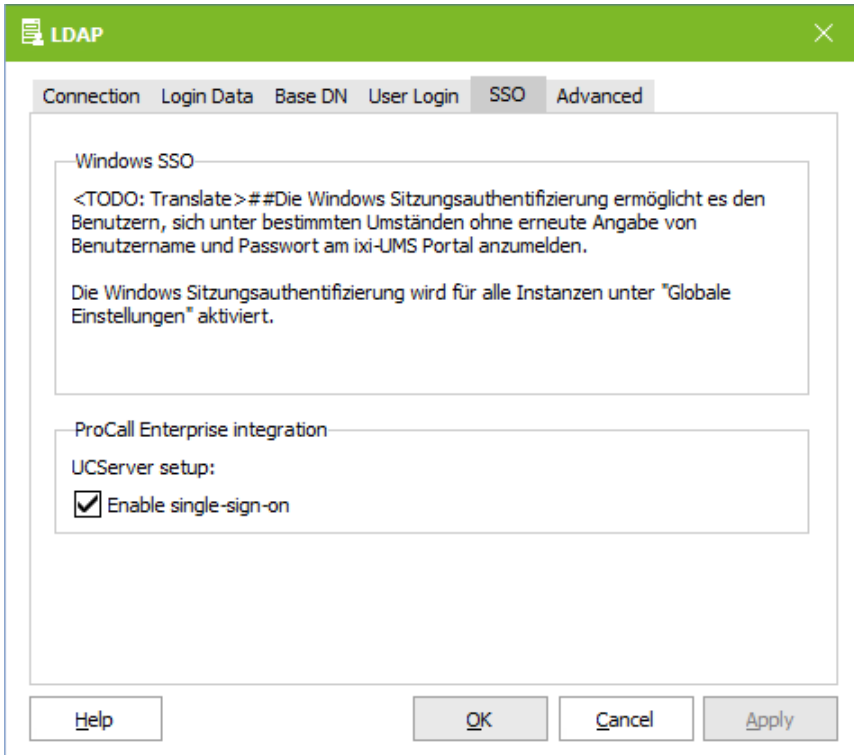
LDAP

Connection Login Data Base DN User Login SSO Advanced

Windows SSO

<TODO: Translate>##Die Windows Sitzungsauthentifizierung ermöglicht es den Benutzern, sich unter bestimmten Umständen ohne erneute Angabe von Benutzername und Passwort am ixi-UMS Portal anzumelden.

Die Windows Sitzungsauthentifizierung wird für alle Instanzen unter "Globale Einstellungen" aktiviert.

ProCall Enterprise integration

UCServer setup:

Enable single-sign-on

Help OK Cancel Apply